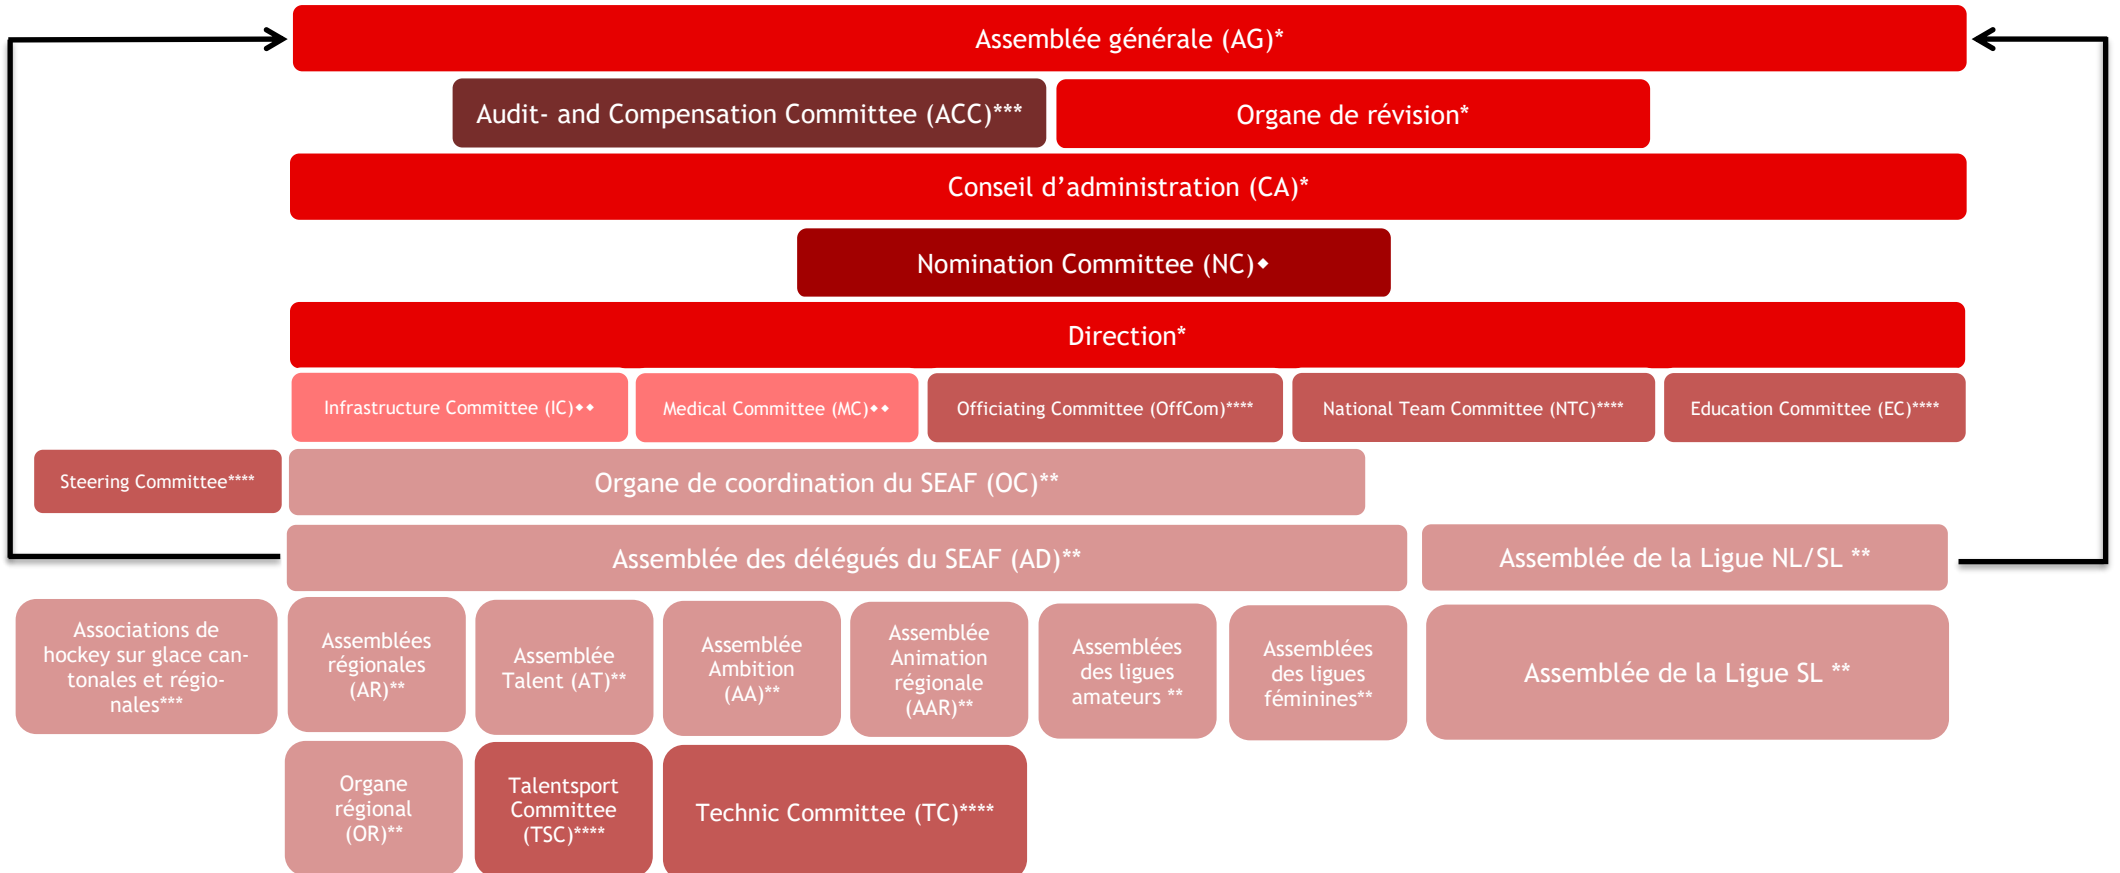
Assemblée générale (AG)*

Audit- and Compensation Committee (ACC)***

Organe de révision*

Conseil d'administration (CA)*

Nomination Committee (NC)◆

Direction*

Infrastructure Committee (IC)◆◆

Medical Committee (MC)◆◆

Officiating Committee (OffCom)****

National Team Committee (NTC)****

Education Committee (EC)****

Steering Committee****

Organe de coordination du SEAF (OC)**

Assemblée des délégués du SEAF (AD)**

Assemblée de la Ligue NL/SL **

Associations de hockey sur glace cantonales et régionales***

Assemblées régionales (AR)**

Assemblée Talent (AT)**

Assemblée Ambition (AA)**

Assemblée Animation régionale (AAR)**

Assemblées des ligues amateurs **

Assemblées des ligues féminines**

Assemblée de la Ligue SL **

Organe régional (OR)**

Talentsport Committee (TSC)****

Technic Committee (TC)****